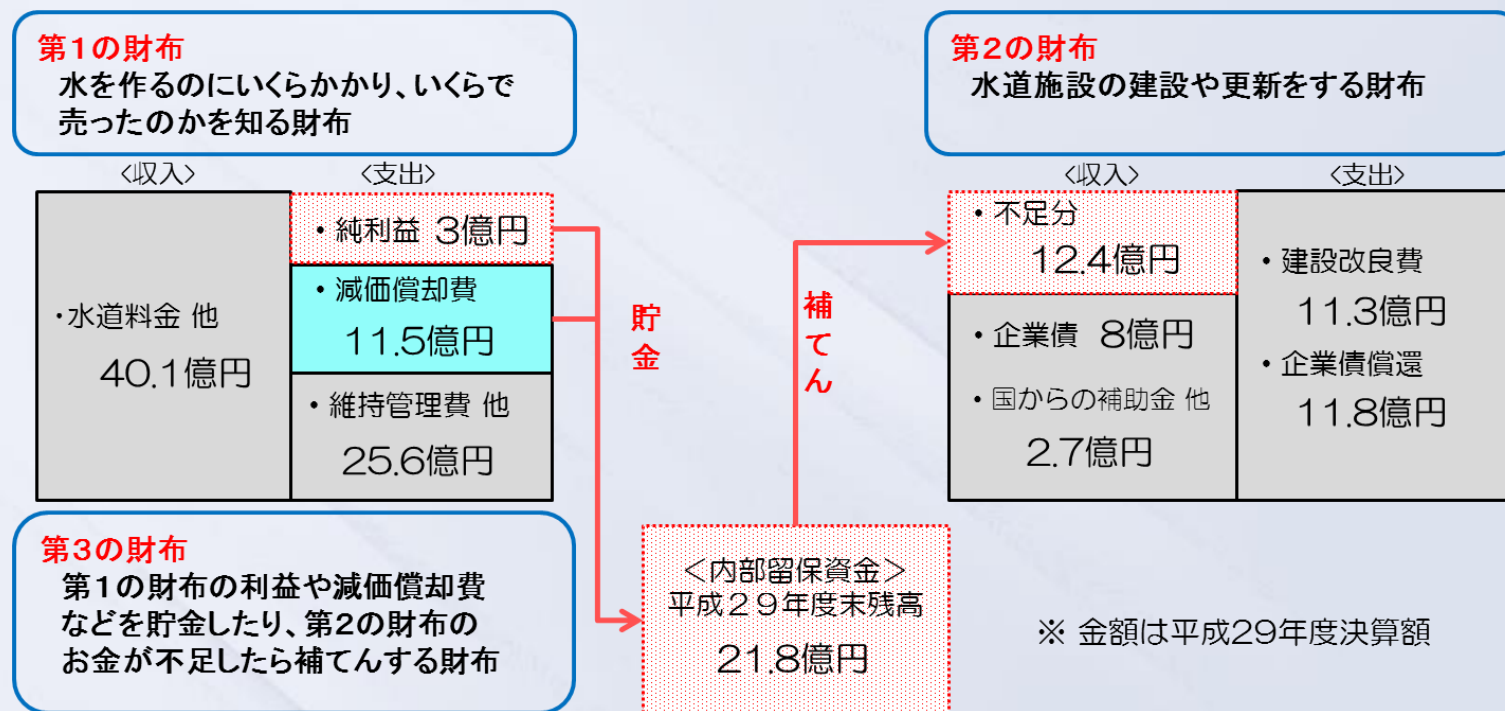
第1の財布
水を作るのにいくらかかり、いくらで売ったのかを知る財布

<収入>
<支出>

・水道料金 他
40.1億円

・純利益 3億円

・減価償却費
11.5億円

・維持管理費 他
25.6億円

貯金

補てん

第2の財布
水道施設の建設や更新をする財布

<収入>
<支出>

・不足分
12.4億円

・企業債 8億円

・国からの補助金 他
2.7億円

・建設改良費
11.3億円

・企業債償還
11.8億円

第3の財布
第1の財布の利益や減価償却費などを貯金したり、第2の財布のお金が不足したら補てんする財布

<内部留保資金>
平成29年度末残高
21.8億円

※ 金額は平成29年度決算額